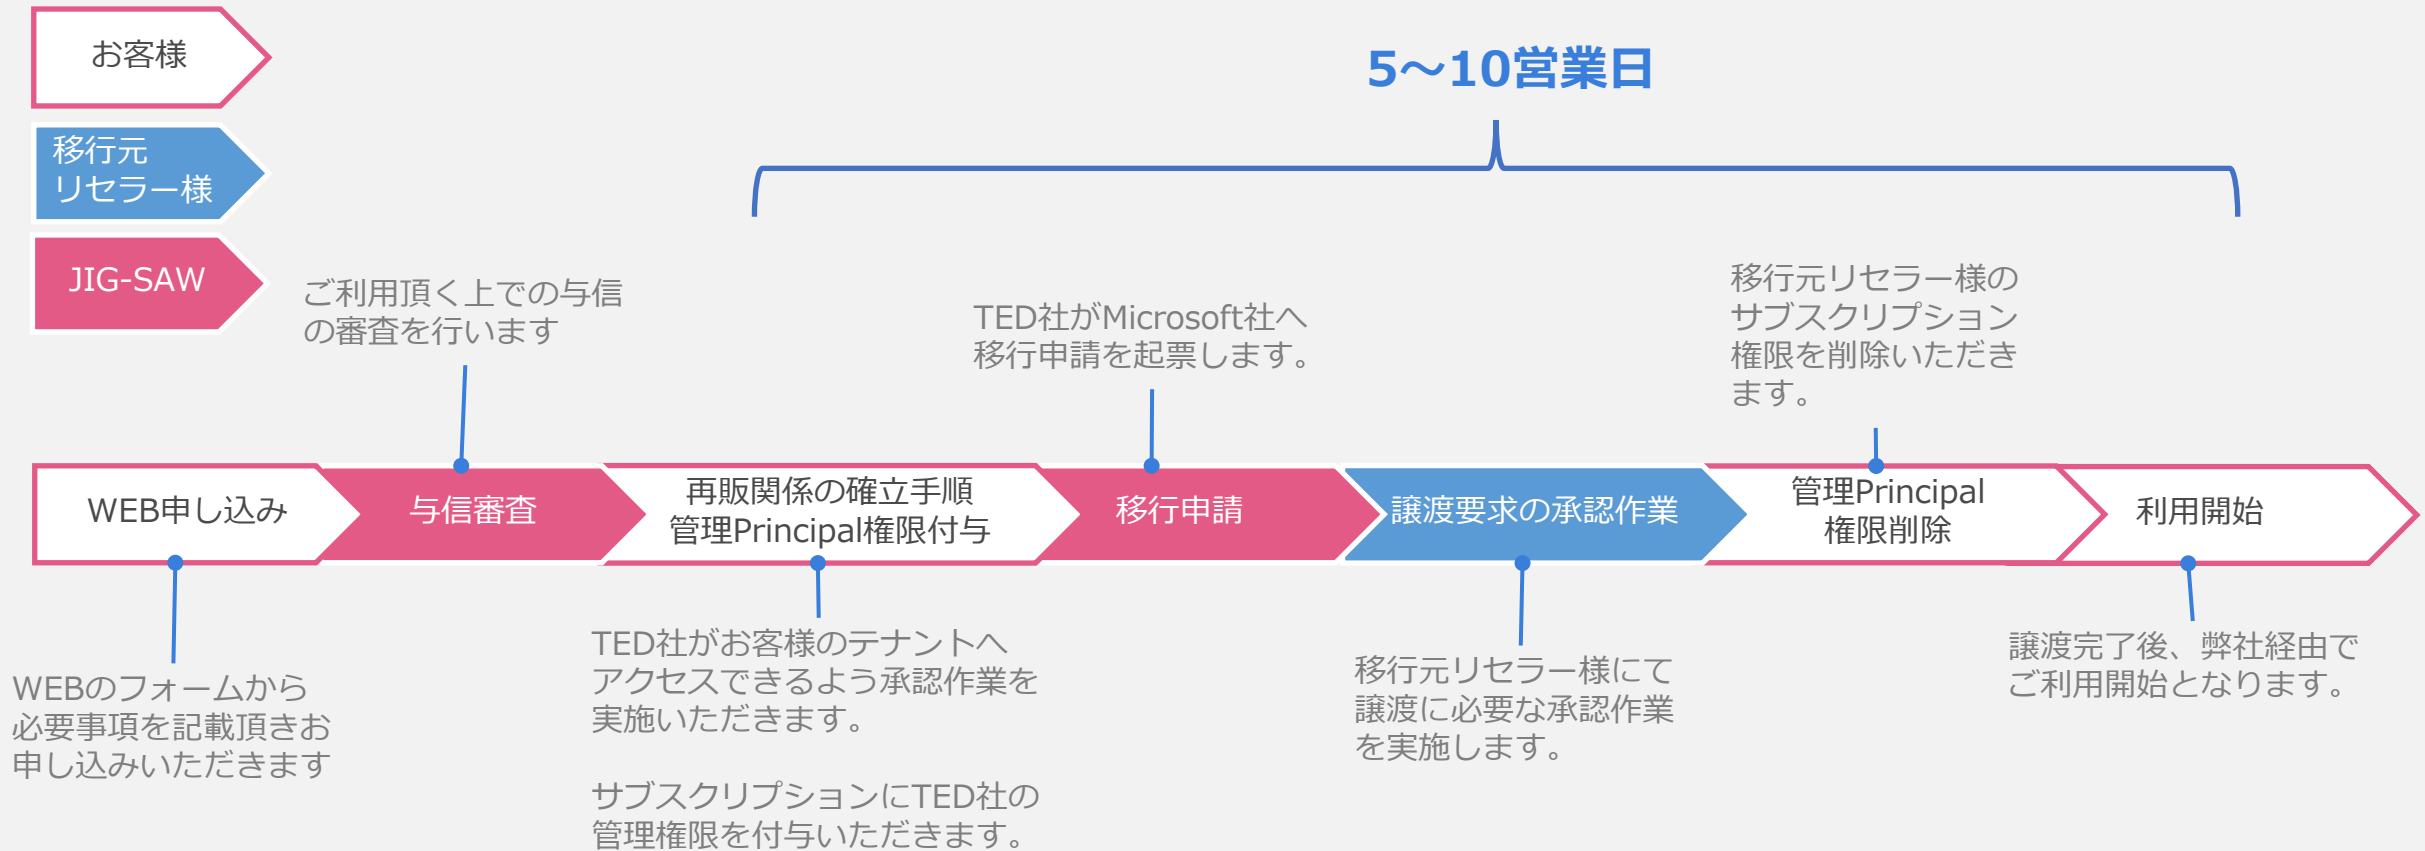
お客様

移行元
リセラー様

JIG-SAW

5～10営業日

ご利用頂く上での与信
の審査を行います

TED社がMicrosoft社へ
移行申請を起票します。

移行元リセラー様の
サブスクリプション
権限を削除いただき
ます。

WEB申し込み

与信審査

再販関係の確立手順
管理Principal権限付与

移行申請

譲渡要求の承認作業

管理Principal
権限削除

利用開始

WEBのフォームから
必要事項を記載頂きお
申し込みいただきます

TED社がお客様のテナントへ
アクセスできるよう承認作業を
実施いただきます。

サブスクリプションにTED社の
管理権限を付与いただきます。

移行元リセラー様にて
譲渡に必要な承認作業
を実施します。

譲渡完了後、弊社経由で
ご利用開始となります。